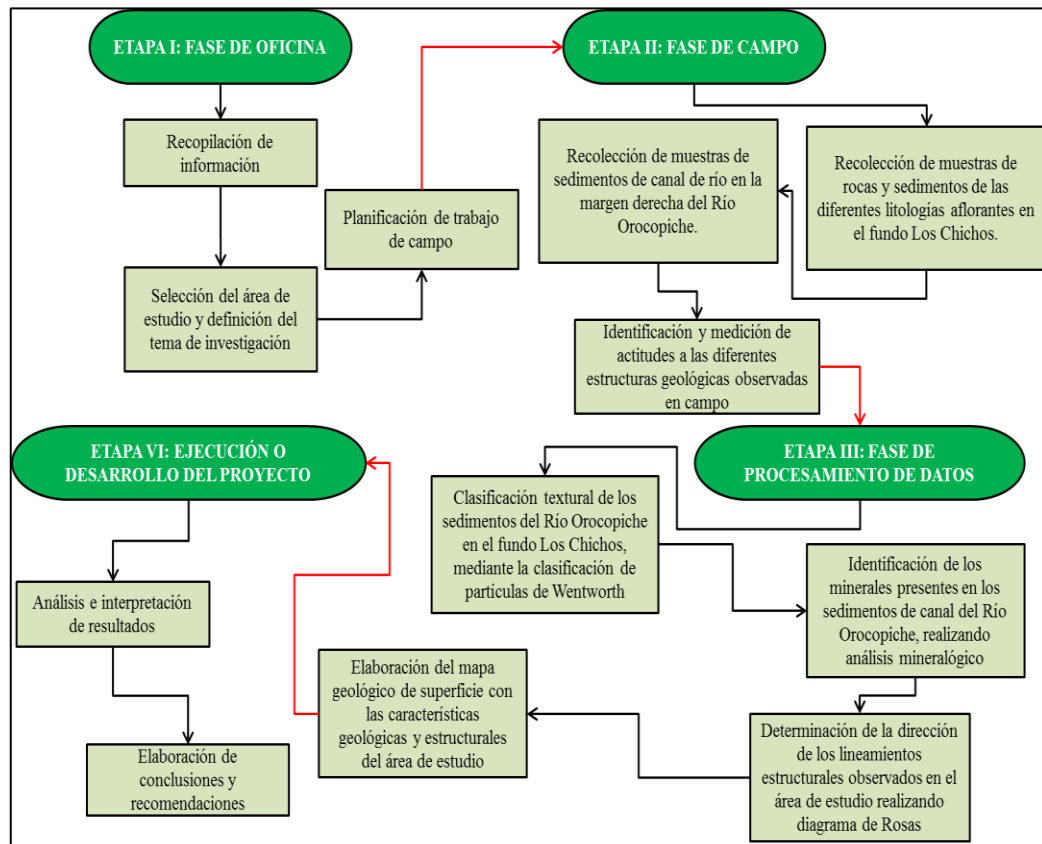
ETAPA I: FASE DE OFICINA

Recopilación de información

Selección del área de estudio y definición del tema de investigación

Planificación de trabajo de campo

ETAPA II: FASE DE CAMPO

Recolección de muestras de sedimentos de canal de río en la margen derecha del Río Orocopiche.

Recolección de muestras de rocas y sedimentos de las diferentes litologías aflorantes en el fundo Los Chichos.

Identificación y medición de actitudes a las diferentes estructuras geológicas observadas en campo

ETAPA III: FASE DE PROCESAMIENTO DE DATOS

Clasificación textural de los sedimentos del Río Orocopiche en el fundo Los Chichos, mediante la clasificación de partículas de Wentworth

Identificación de los minerales presentes en los sedimentos de canal del Río Orocopiche, realizando análisis mineralógico

Determinación de la dirección de los lineamientos estructurales observados en el área de estudio realizando diagrama de Rosas

Elaboración del mapa geológico de superficie con las características geológicas y estructurales del área de estudio

ETAPA VI: EJECUCIÓN O DESARROLLO DEL PROYECTO

Análisis e interpretación de resultados

Elaboración de conclusiones y recomendaciones